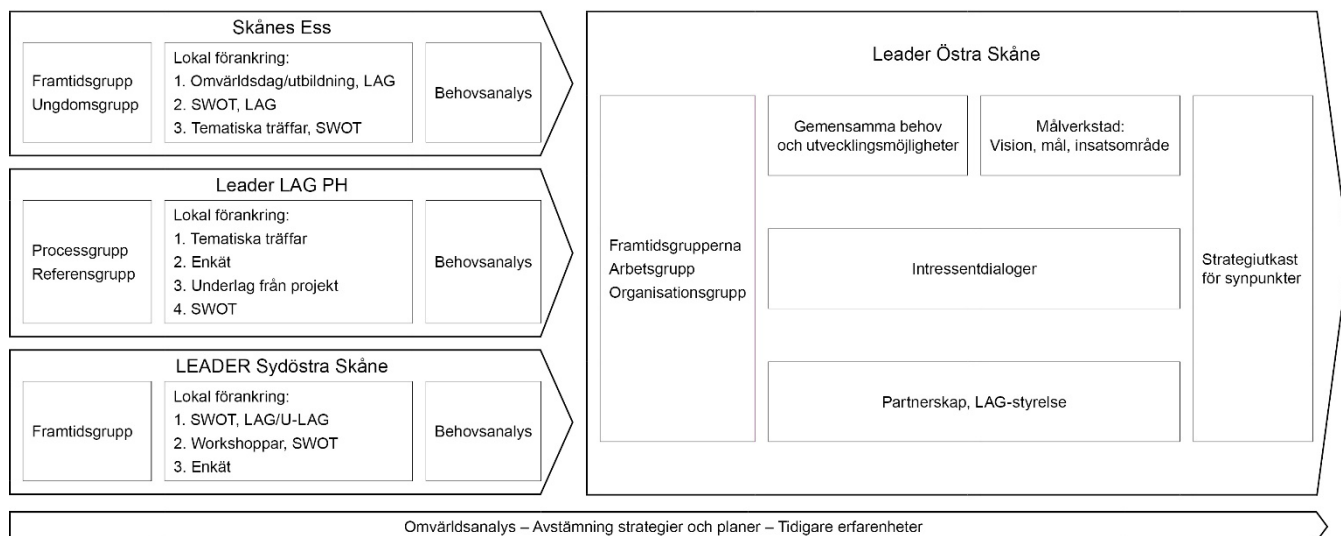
Skånes Ess

Framtidsgrupp
Ungdomsgrupp

Lokal förankring:
1. Omvärldsdag/utbildning, LAG
2. SWOT, LAG
3. Tematiska träffar, SWOT

Behovsanalys

Leader LAG PH

Processgrupp
Referensgrupp

Lokal förankring:
1. Tematiska träffar
2. Enkät
3. Underlag från projekt
4. SWOT

Behovsanalys

LEADER Sydöstra Skåne

Framtidsgrupp

Lokal förankring:
1. SWOT, LAG/U-LAG
2. Workshoppar, SWOT
3. Enkät

Behovsanalys

Leader Östra Skåne

Framtidsgrupperna
Arbetsgrupp
Organisationsgrupp

Gemensamma behov och utvecklingsmöjligheter

Målverkstad:
Vision, mål, insatsområde

Intressentdialoger

Partnerskap, LAG-styrelse

Strategiutkast för synpunkter

Omvärldsanalys – Avstämning strategier och planer – Tidigare erfarenheter